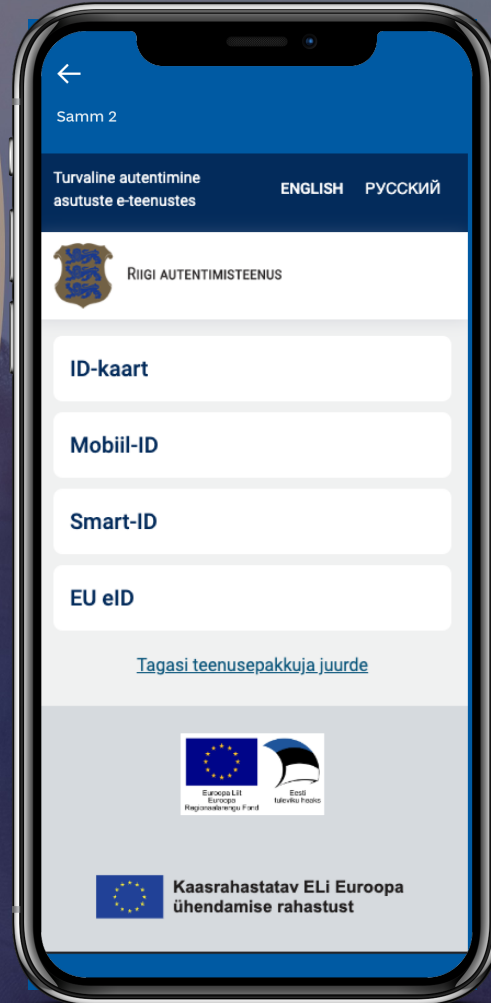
←
Samm 2

Turvaline autentimine asutuste e-teenustes

ENGLISH РУССКИЙ

RIIGI AUTENTIMISTEENUS

ID-kaart

Mobiil-ID

Smart-ID

EU eID

Tagasi teenusepakkuja juurde

Euroopa Liit
Euroopa
Regionaalarengu Fond

Eesti
tuleviku heaks

Kaasrahastatav ELi Euroopa ühendamise rahastust